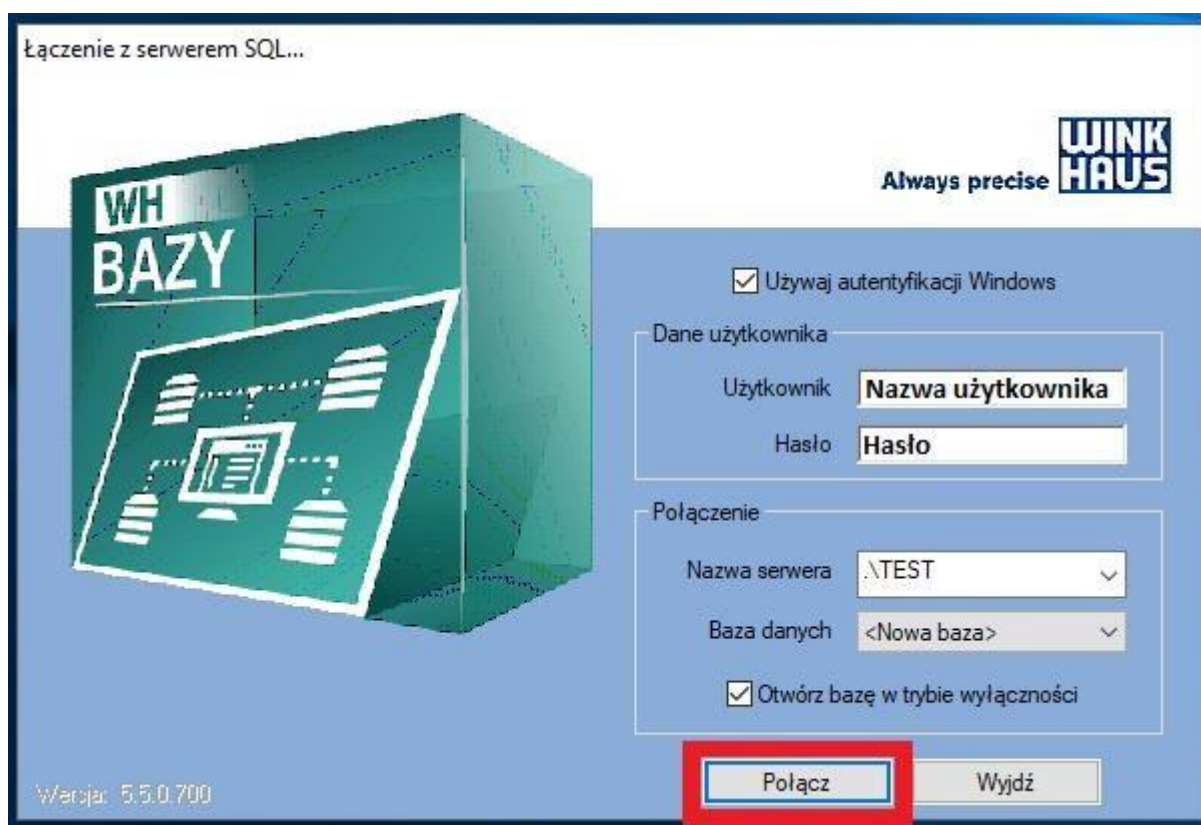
Łączenie z serwerem SQL...

WH
BAZY

WINK HAUS
Always precise

☑ Używaj autentyfikacji Windows

Dane użytkownika
Użytkownik Nazwa użytkownika
Hasło Hasło

Połączenie
Nazwa serwera .\TEST
Baza danych <Nowa baza>
☑ Otwórz bazę w trybie wyłączności

Wersja: 5.5.0.700

Połącz
Wyjdź